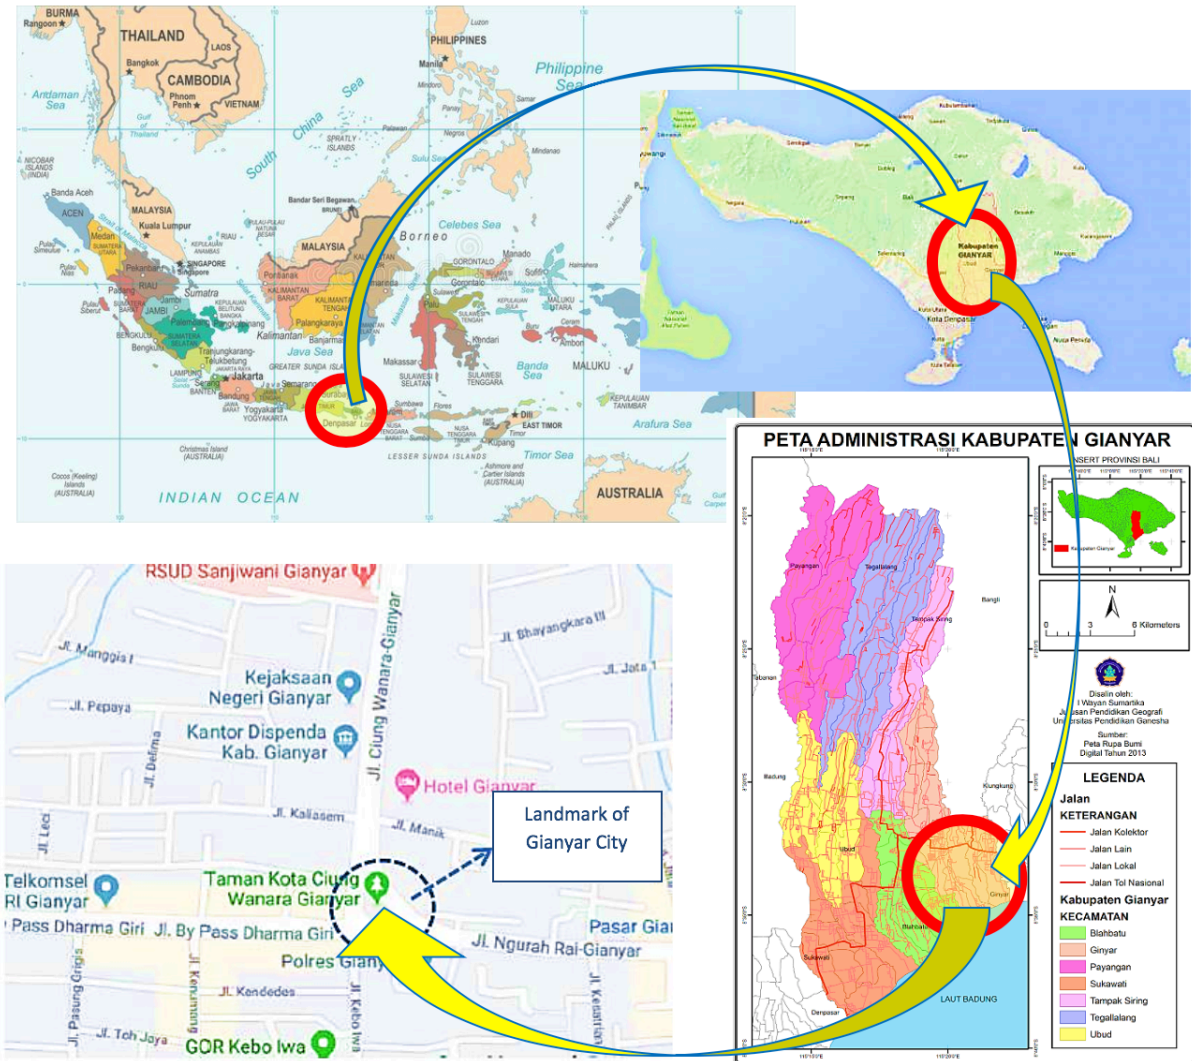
BURMA
Rangoon
THAILAND
LAOS
Bangkok
CAMBODIA
Phnom Penh
VIETNAM
Andaman Sea
Gulf of Thailand
PHILIPPINES
Manila
Philippine Sea
South China Sea
SPRATLY ISLANDS
Sulu Sea
Mindanao
NICOBAR ISLANDS (INDIA)
Banda Aceh
ACEH
Medan
MALAYSIA
Kuala Lumpur
SINGAPORE
Singapore
Bandar Seri Begawan
BRUNEI
MALAYSIA
Borneo
Celebes Sea
Pekanbaru
RIAU
Padang
Jambi
JAMBI
Sumatra
Palembang
Bengkulu
Pontianak
KALIMANTAN BARAT
KALIMANTAN TENGAH
Palangkaraya
Banjarmasin
Kalimantan
Java Sea
Jakarta
Bandung
Semarang
Yogyakarta
Surabaya
Denpasar
Makassar
SULAWESI SELATAN
SULAWESI TENGGARA
Kendari
GORONTALO
Manado
Banda Sea
MALUKU
Ambon
Dili
EAST TIMOR
Kupang
LESSER SUNDA ISLANDS
Timor Sea
Arafura Sea
Christmas Island (AUSTRALIA)
Cocos (Keeling) Islands (AUSTRALIA)
INDIAN OCEAN
AUSTRALIA
Ashmore and Cartier Islands (AUSTRALIA)

Kabupaten GIANYAR
Ubud
Kota Denpasar
Kuta
Nusa Penida

PETA ADMINISTRASI KABUPATEN GIANYAR
INSERT PROVINSI BALI
Kabupaten Gianyar
Payangan
Tegallalang
Tampak Siring
Bangli
Tabanan
Badung
Ubud
Klungkung
Gianyar
Blahbatuh
Sukawati
Denpasar
LAUT BADUNG
N
0 3 6 Kilometers
Disain oleh:
I Wayan Sumartika
Jurusan Pendidikan Geografi
Universitas Pendidikan Ganesha
Sumber:
Peta Rupa Bumi
Digital Tahun 2013
LEGENDA
Jalan
KETERANGAN
Jalan Kolektor
Jalan Lain
Jalan Lokal
Jalan Tol Nasional
Kabupaten Gianyar
KECAMATAN
Blahbatu
Ginyar
Payangan
Sukawati
Tampak Siring
Tegallalang
Ubud

RSUD Sanjiwani Gianyar
Jl. Bhayangkara III
Jl. Manggis I
Kejaksaan Negeri Gianyar
Jl. Jata 1
Jl. Pepaya
Kantor Dispenda Kab. Gianyar
Jl. Delima
Jl. Ciung Wanara-Gianyar
Hotel Gianyar
Jl. Kaliasem
Jl. Manik
Landmark of Gianyar City
Jl. Leci
Telkomsel
RI Gianyar
Taman Kota Ciung Wanara Gianyar
Pass Dharma Giri
Jl. By Pass Dharma Giri
Pasar Gia
Jl. Ngurah Rai-Gianyar
Polres Giany
Jl. Pasung Grigis
Jl. Kenanga
Jl. Kendedes
Jl. Kebo Iwa
Jl. Tch Jaya
GOR Kebo Iwa
Jl. Kecubung